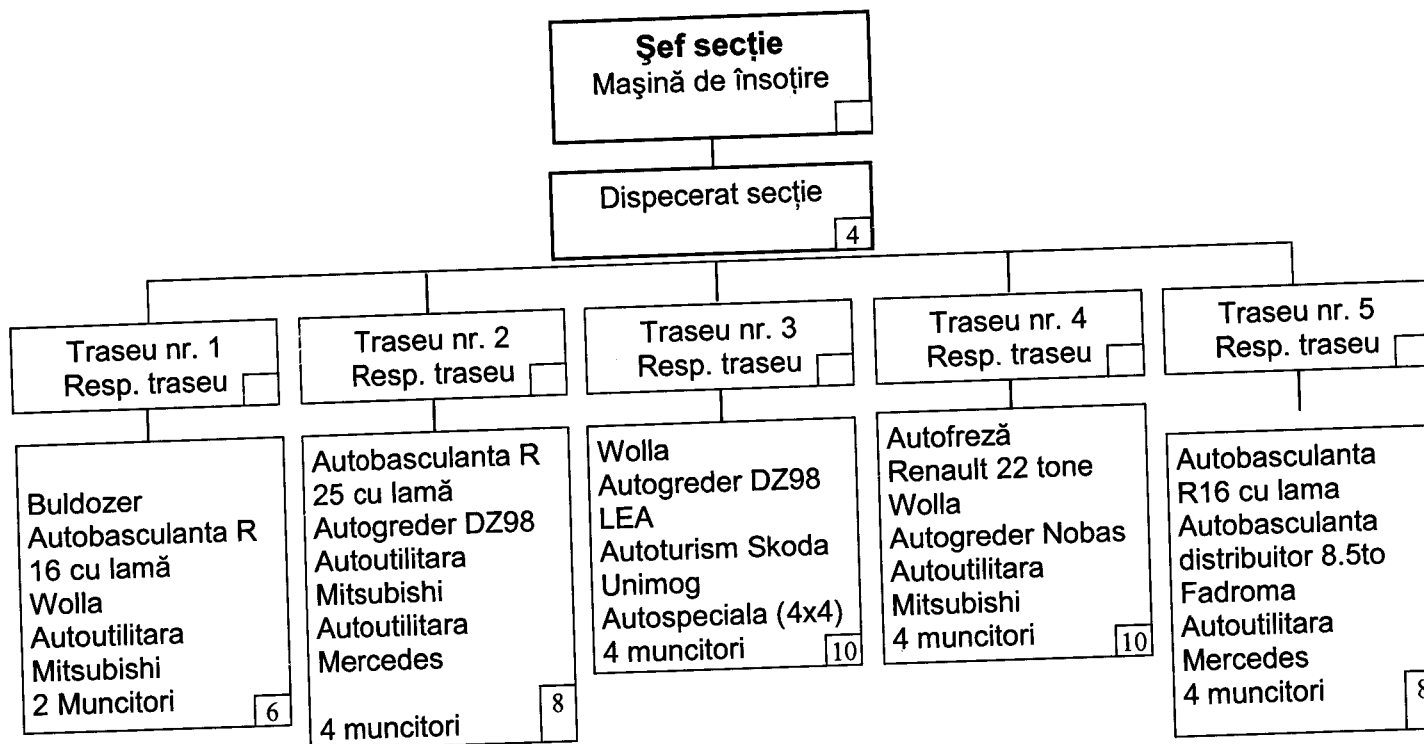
Şef secţie
Maşină de însoţire

Dispecerat secţie
4

Traseu nr. 1
Resp. traseu

Buldozer
Autobasculanta R 16 cu lamă
Wolla
Autoutilitara Mitsubishi
2 Muncitori
6

Traseu nr. 2
Resp. traseu

Autobasculanta R 25 cu lamă
Autogreder DZ98
Autoutilitara Mitsubishi
Autoutilitara Mercedes

4 muncitori
8

Traseu nr. 3
Resp. traseu

Wolla
Autogreder DZ98
LEA
Autoturism Skoda
Unimog
Autospeciala (4x4)
4 muncitori
10

Traseu nr. 4
Resp. traseu

Autofreză
Renault 22 tone
Wolla
Autogreder Nobas
Autoutilitara Mitsubishi
4 muncitori
10

Traseu nr. 5
Resp. traseu

Autobasculanta R16 cu lama
Autobasculanta distribuitor 8.5to
Fadroma
Autoutilitara Mercedes
4 muncitori
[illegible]